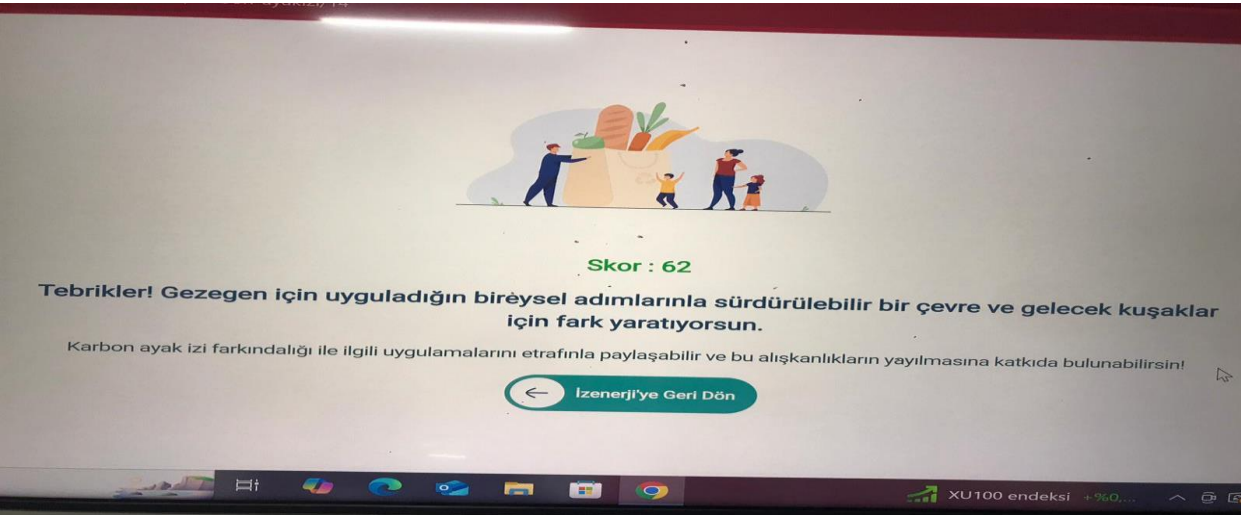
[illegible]

Skor : 62

Tebrikler! Gezegen için uyguladığın bireysel adımlarınla sürdürülebilir bir çevre ve gelecek kuşaklar için fark yaratıyorsun.

Karbon ayak izi farkındalığı ile ilgili uygulamalarını etrafınla paylaşabilir ve bu alışkanlıkların yayılmasına katkıda bulunabilirsin!

İzenerji'ye Geri Dön

XU100 endeksi +%0,...